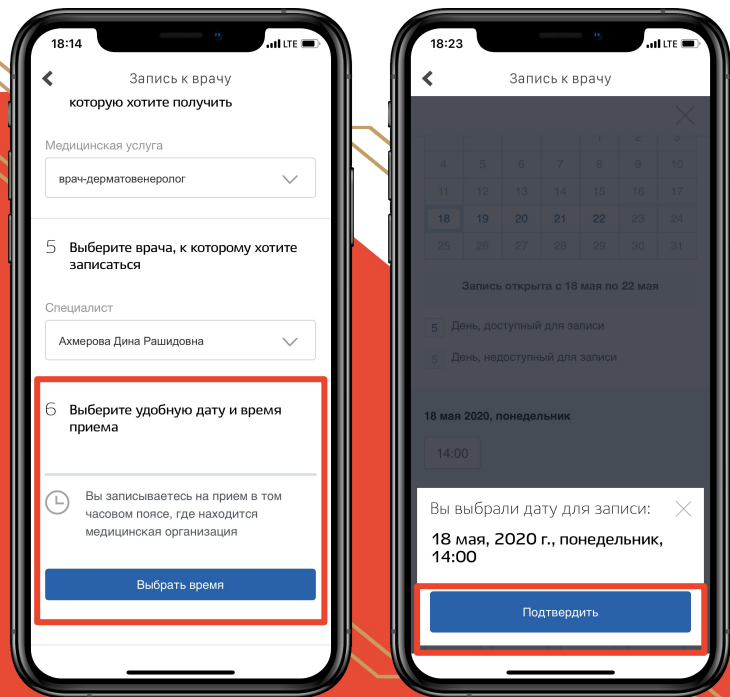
18:14 LTE

Запись к врачу

которую хотите получить

Медицинская услуга

врач-дерматовенеролог

5 Выберите врача, к которому хотите записаться

Специалист

Ахмерова Дина Рашидовна

6 Выберите удобную дату и время приема

Вы записываетесь на прием в том часовом поясе, где находится медицинская организация

Выбрать время

18:23 LTE

Запись к врачу

| | | | | 1 | 2 | 3 |
|---|---|---|---|---|---|---|
| 4 | 5 | 6 | 7 | 8 | 9 | 10 |
| 11 | 12 | 13 | 14 | 15 | 16 | 17 |
| 18 | 19 | 20 | 21 | 22 | 23 | 24 |
| 25 | 26 | 27 | 28 | 29 | 30 | 31 |

Запись открыта с 18 мая по 22 мая

5 День, доступный для записи

5 День, недоступный для записи

18 мая 2020, понедельник

14:00

Вы выбрали дату для записи:

18 мая, 2020 г., понедельник, 14:00

Подтвердить